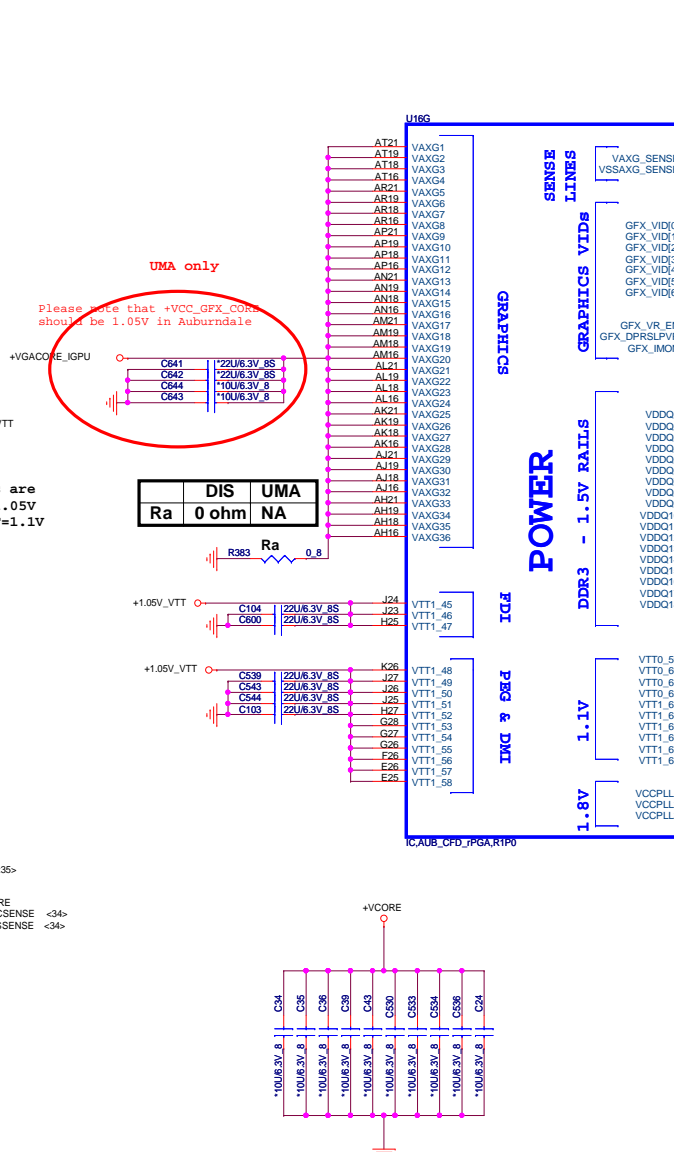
U16G

AT21 VAXG1
AT19 VAXG2
AT18 VAXG3
AT16 VAXG4
AR21 VAXG5
AR19 VAXG6
AR18 VAXG7
AR16 VAXG8
AP21 VAXG9
AP19 VAXG10
AP18 VAXG11
AP16 VAXG12
AN21 VAXG13
AN19 VAXG14
AN18 VAXG15
AN16 VAXG16
AM21 VAXG17
AM19 VAXG18
AM18 VAXG19
AM16 VAXG20
AL21 VAXG21
AL19 VAXG22
AL18 VAXG23
AL16 VAXG24
AK21 VAXG25
AK19 VAXG26
AK18 VAXG27
AK16 VAXG28
AJ21 VAXG29
AJ19 VAXG30
AJ18 VAXG31
AJ16 VAXG32
AH21 VAXG33
AH19 VAXG34
AH18 VAXG35
AH16 VAXG36

GRAPHICS

SENSE LINES
VAXG_SENSE
VSSAXG_SENSE

GRAPHICS VIDs
GFX_VID[0
GFX_VID[1
GFX_VID[2
GFX_VID[3
GFX_VID[4
GFX_VID[5
GFX_VID[6
GFX_VR_EN
GFX_DPRSLPVR
GFX_IMON

UMA only

Please note that +VCC_GFX_CORE should be 1.05V in Auburndale

+VGACORE_IGPU
C641 *22U/6.3V_8S
C642 *22U/6.3V_8S
C644 *10U/6.3V_8
C643 *10U/6.3V_8

VTT

are
.05V
=1.1V

| | DIS | UMA |
|---|---|---|
| Ra | 0 ohm | NA |

R383 Ra 0_8

POWER

DDR3 - 1.5V RAILS
VDDQ
VDDQ
VDDQ
VDDQ
VDDQ
VDDQ
VDDQ
VDDQ
VDDQ1
VDDQ1
VDDQ1
VDDQ1
VDDQ1
VDDQ1
VDDQ1
VDDQ1

+1.05V_VTT
C104 22U/6.3V_8S
C600 22U/6.3V_8S
J24 VTT1_45
J23 VTT1_46
H25 VTT1_47

FDI

+1.05V_VTT
C539 22U/6.3V_8S
C543 22U/6.3V_8S
C544 22U/6.3V_8S
C103 22U/6.3V_8S
K26 VTT1_48
J27 VTT1_49
J26 VTT1_50
J25 VTT1_51
H27 VTT1_52
G28 VTT1_53
G27 VTT1_54
G26 VTT1_55
F26 VTT1_56
E26 VTT1_57
E25 VTT1_58

PEG & DMI

1.1V
VTT0_5
VTT0_6
VTT0_6
VTT0_6
VTT1_6
VTT1_6
VTT1_6
VTT1_6
VTT1_6
VTT1_6

1.8V
VCCPLL
VCCPLL
VCCPLL

IC,AUB_CFD_rPGA,R1P0

35>

RE
CSENSE <34>
SSENSE <34>

+VCORE
C34 C35 C36 C39 C43 C530 C533 C534 C536 C24
*10U/6.3V_8 *10U/6.3V_8 *10U/6.3V_8 *10U/6.3V_8 *10U/6.3V_8 *10U/6.3V_8 *10U/6.3V_8 *10U/6.3V_8 *10U/6.3V_8 *10U/6.3V_8